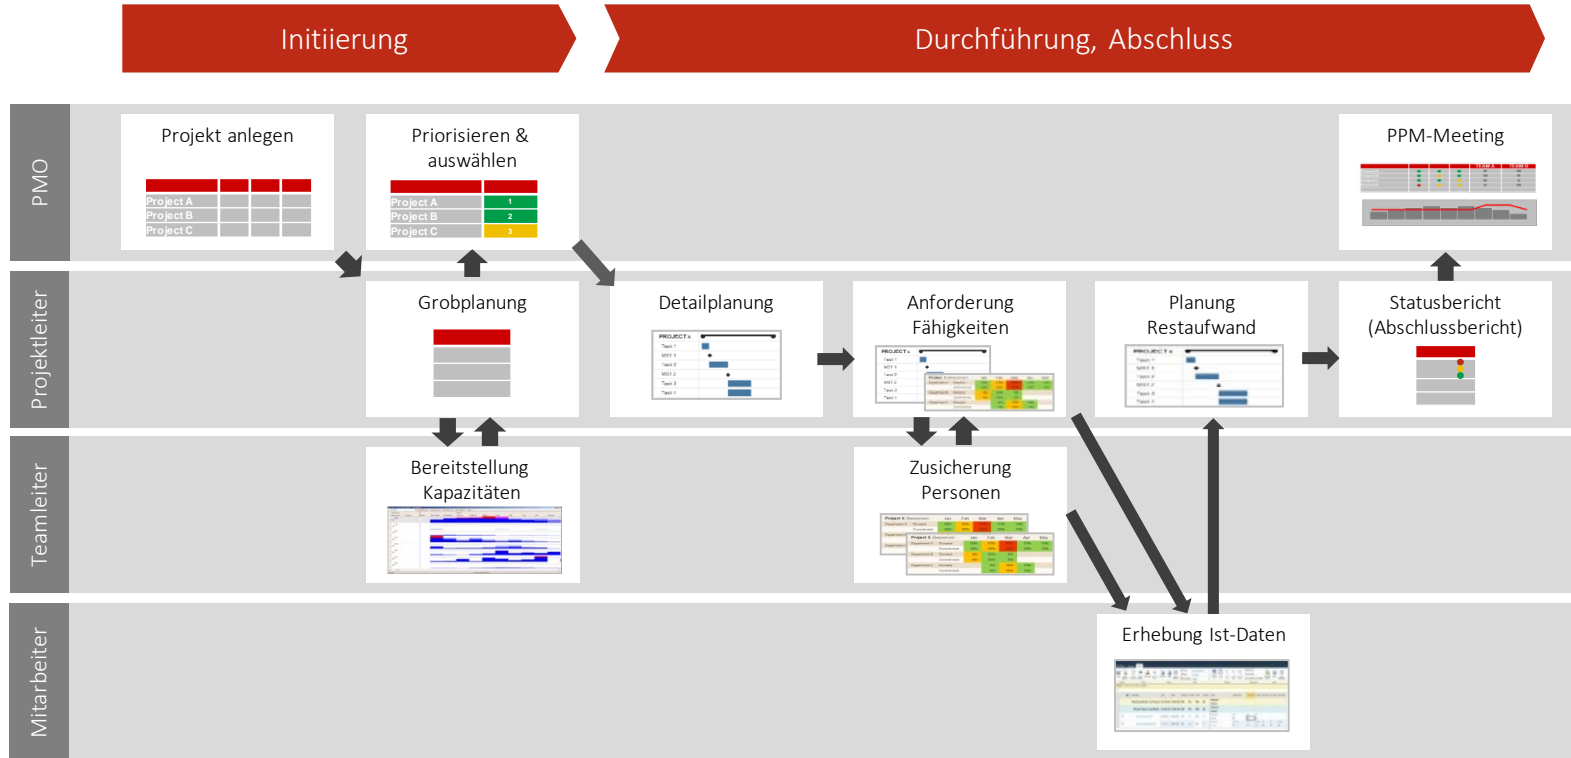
Initiierung

Durchführung, Abschluss

PMO

Projektleiter

Teamleiter

Mitarbeiter

Projekt anlegen

Project A
Project B
Project C

Priorisieren & auswählen

Project A 1
Project B 2
Project C 3

PPM-Meeting

Grobplanung

Detailplanung

Anforderung Fähigkeiten

Planung Restaufwand

Statusbericht (Abschlussbericht)

Bereitstellung Kapazitäten

Zusicherung Personen

Erhebung Ist-Daten